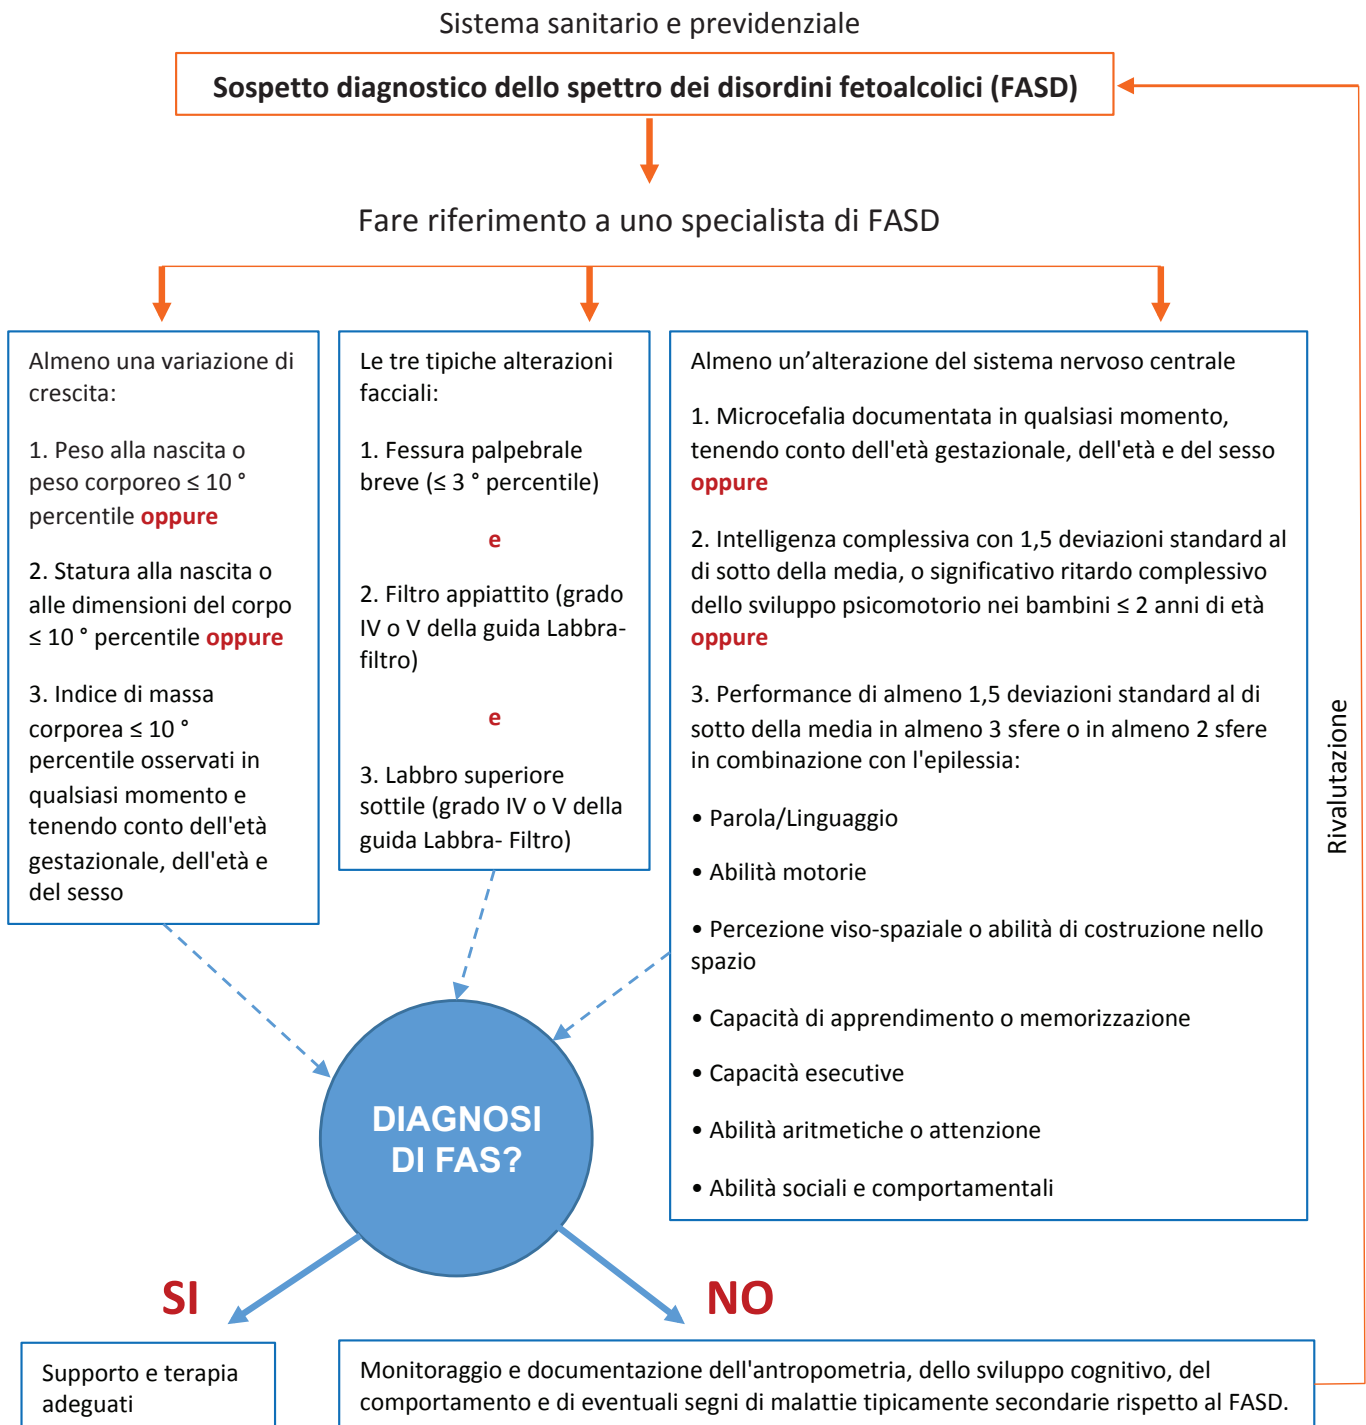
Sistema sanitario e previdenziale

**Sospetto diagnostico dello spettro dei disordini fetoalcolici (FASD)**

Fare riferimento a uno specialista di FASD

Almeno una variazione di crescita:

1. Peso alla nascita o peso corporeo ≤ 10 ° percentile oppure

2. Statura alla nascita o alle dimensioni del corpo ≤ 10 ° percentile oppure

3. Indice di massa corporea ≤ 10 ° percentile osservati in qualsiasi momento e tenendo conto dell'età gestazionale, dell'età e del sesso

Le tre tipiche alterazioni facciali:

1. Fessura palpebrale breve (≤ 3 ° percentile)

e

2. Filtro appiattito (grado IV o V della guida Labbra-filtro)

e

3. Labbro superiore sottile (grado IV o V della guida Labbra- Filtro)

Almeno un'alterazione del sistema nervoso centrale

1. Microcefalia documentata in qualsiasi momento, tenendo conto dell'età gestazionale, dell'età e del sesso oppure

2. Intelligenza complessiva con 1,5 deviazioni standard al di sotto della media, o significativo ritardo complessivo dello sviluppo psicomotorio nei bambini ≤ 2 anni di età oppure

3. Performance di almeno 1,5 deviazioni standard al di sotto della media in almeno 3 sfere o in almeno 2 sfere in combinazione con l'epilessia:

• Parola/Linguaggio

• Abilità motorie

• Percezione viso-spaziale o abilità di costruzione nello spazio

• Capacità di apprendimento o memorizzazione

• Capacità esecutive

• Abilità aritmetiche o attenzione

• Abilità sociali e comportamentali

Rivalutazione

DIAGNOSI DI FAS?

SI

NO

Supporto e terapia adeguati

Monitoraggio e documentazione dell'antropometria, dello sviluppo cognitivo, del comportamento e di eventuali segni di malattie tipicamente secondarie rispetto al FASD.